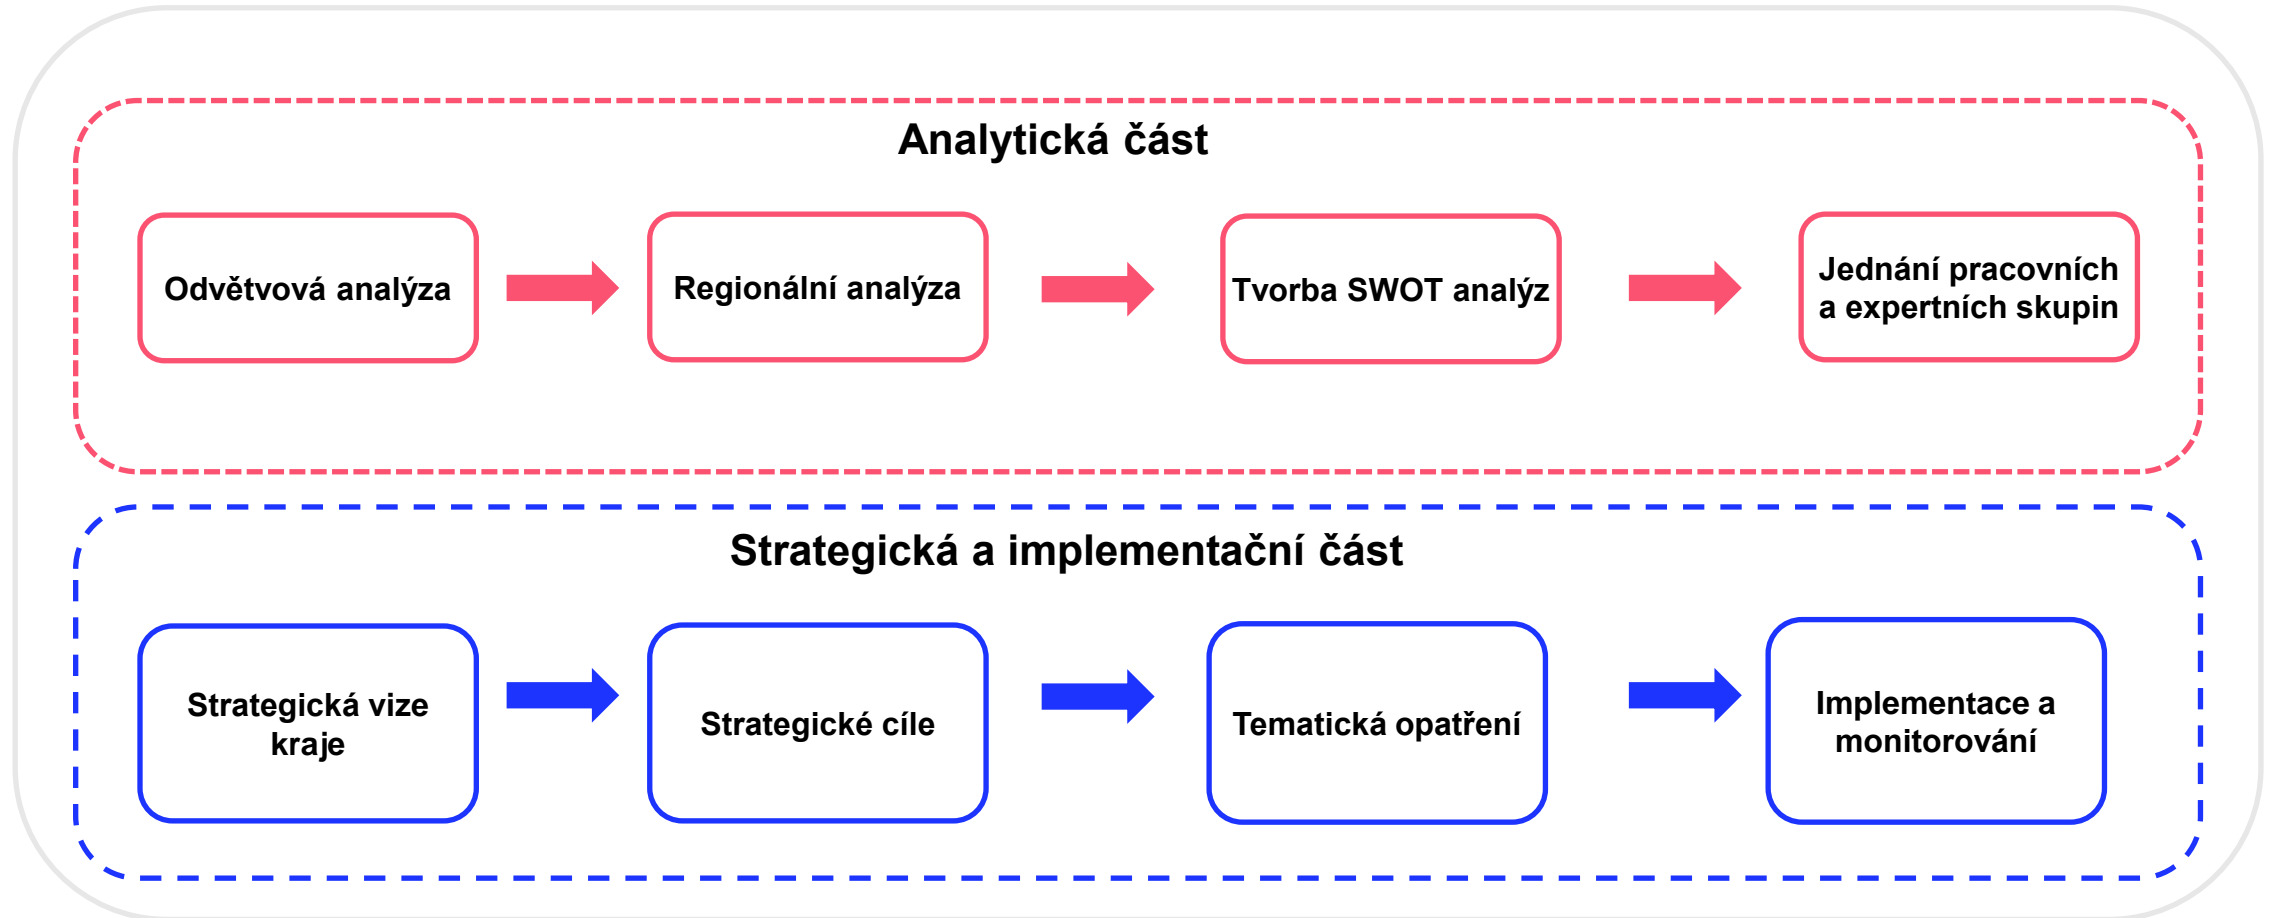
Analytická část

Odvětvová analýza

Regionální analýza

Tvorba SWOT analýz

Jednání pracovních a expertních skupin

Strategická a implementační část

Strategická vize kraje

Strategické cíle

Tematická opatření

Implementace a monitorování